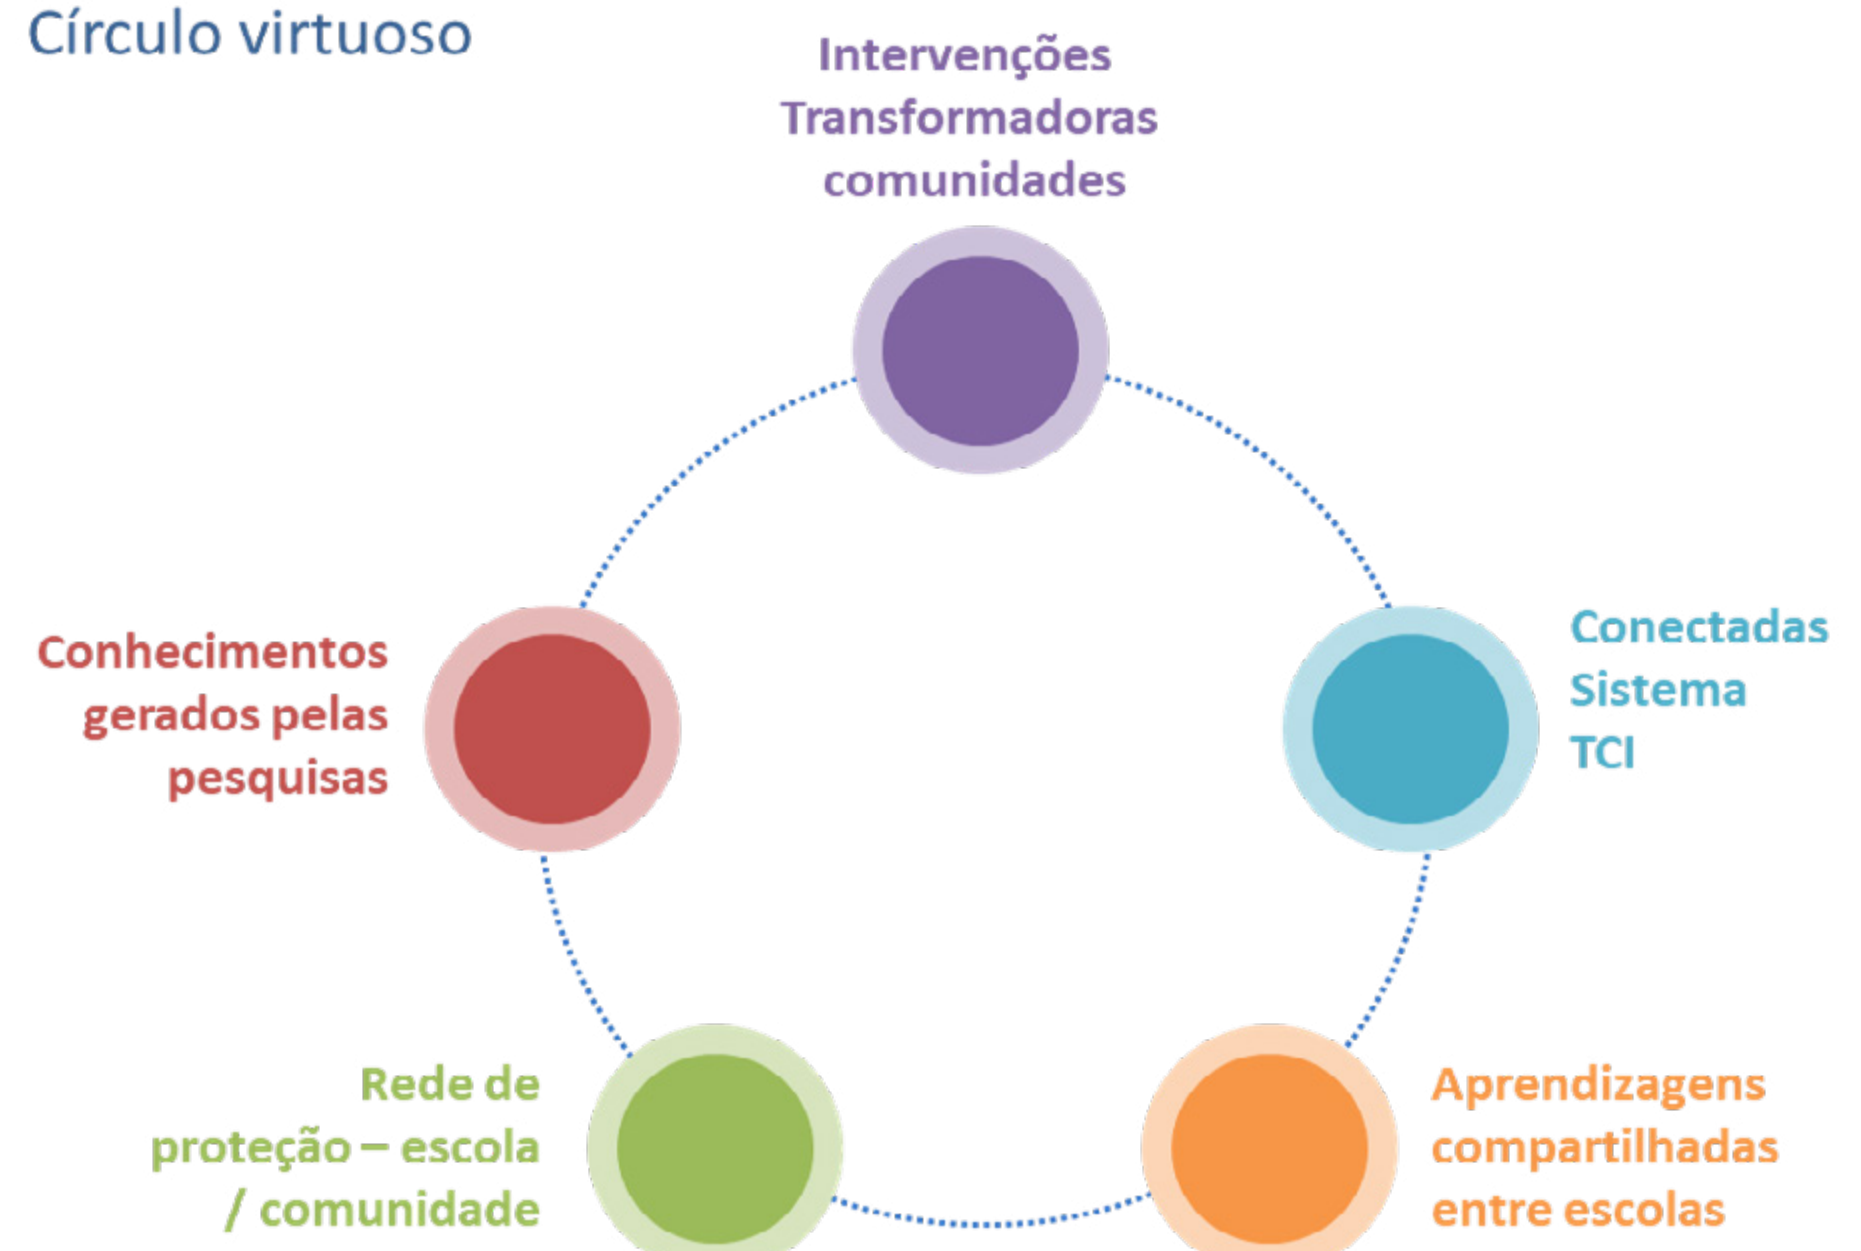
Círculo virtuoso

Intervenções Transformadoras comunidades

Conectadas Sistema TCI

Aprendizagens compartilhadas entre escolas

Rede de proteção – escola / comunidade

Conhecimentos gerados pelas pesquisas